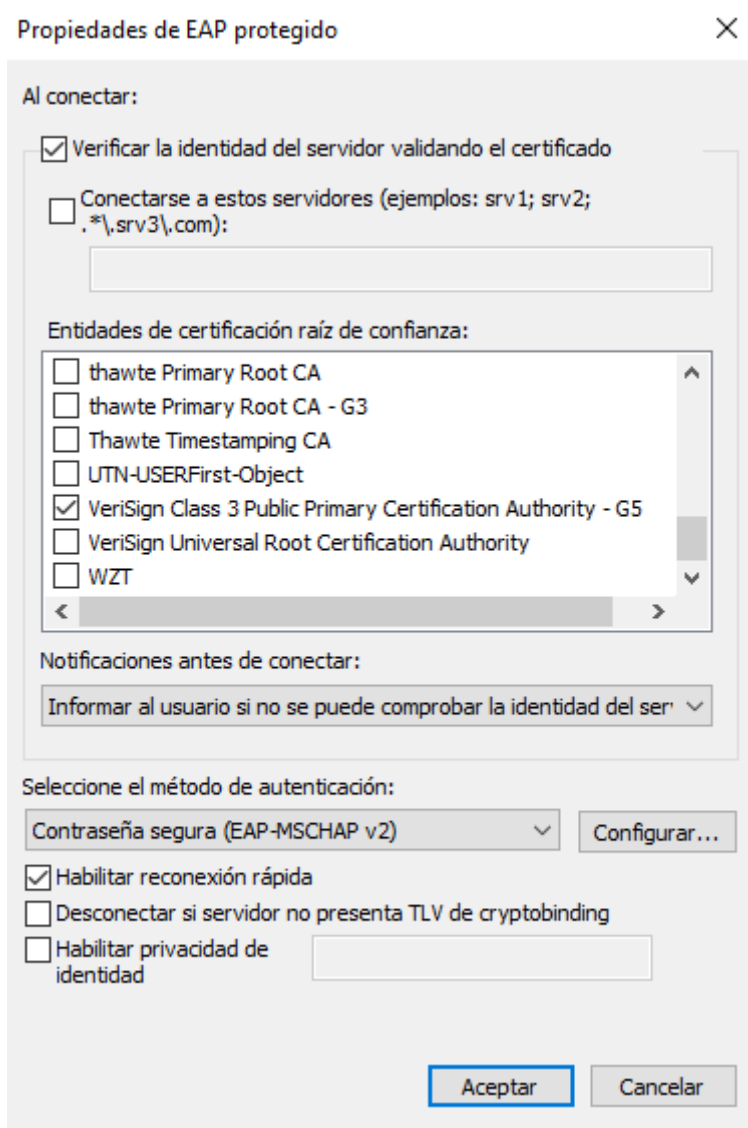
Propiedades de EAP protegido

Al conectar:

Verificar la identidad del servidor validando el certificado

Conectarse a estos servidores (ejemplos: srv1; srv2; .*\.srv3\.com):

Entidades de certificación raíz de confianza:

thawte Primary Root CA
thawte Primary Root CA - G3
Thawte Timestamping CA
UTN-USERFirst-Object
VeriSign Class 3 Public Primary Certification Authority - G5
VeriSign Universal Root Certification Authority
WZT

Notificaciones antes de conectar:

Informar al usuario si no se puede comprobar la identidad del ser

Seleccione el método de autenticación:

Contraseña segura (EAP-MSCHAP v2)

Configurar...

Habilitar reconexión rápida

Desconectar si servidor no presenta TLV de cryptobinding

Habilitar privacidad de identidad

Aceptar

Cancelar